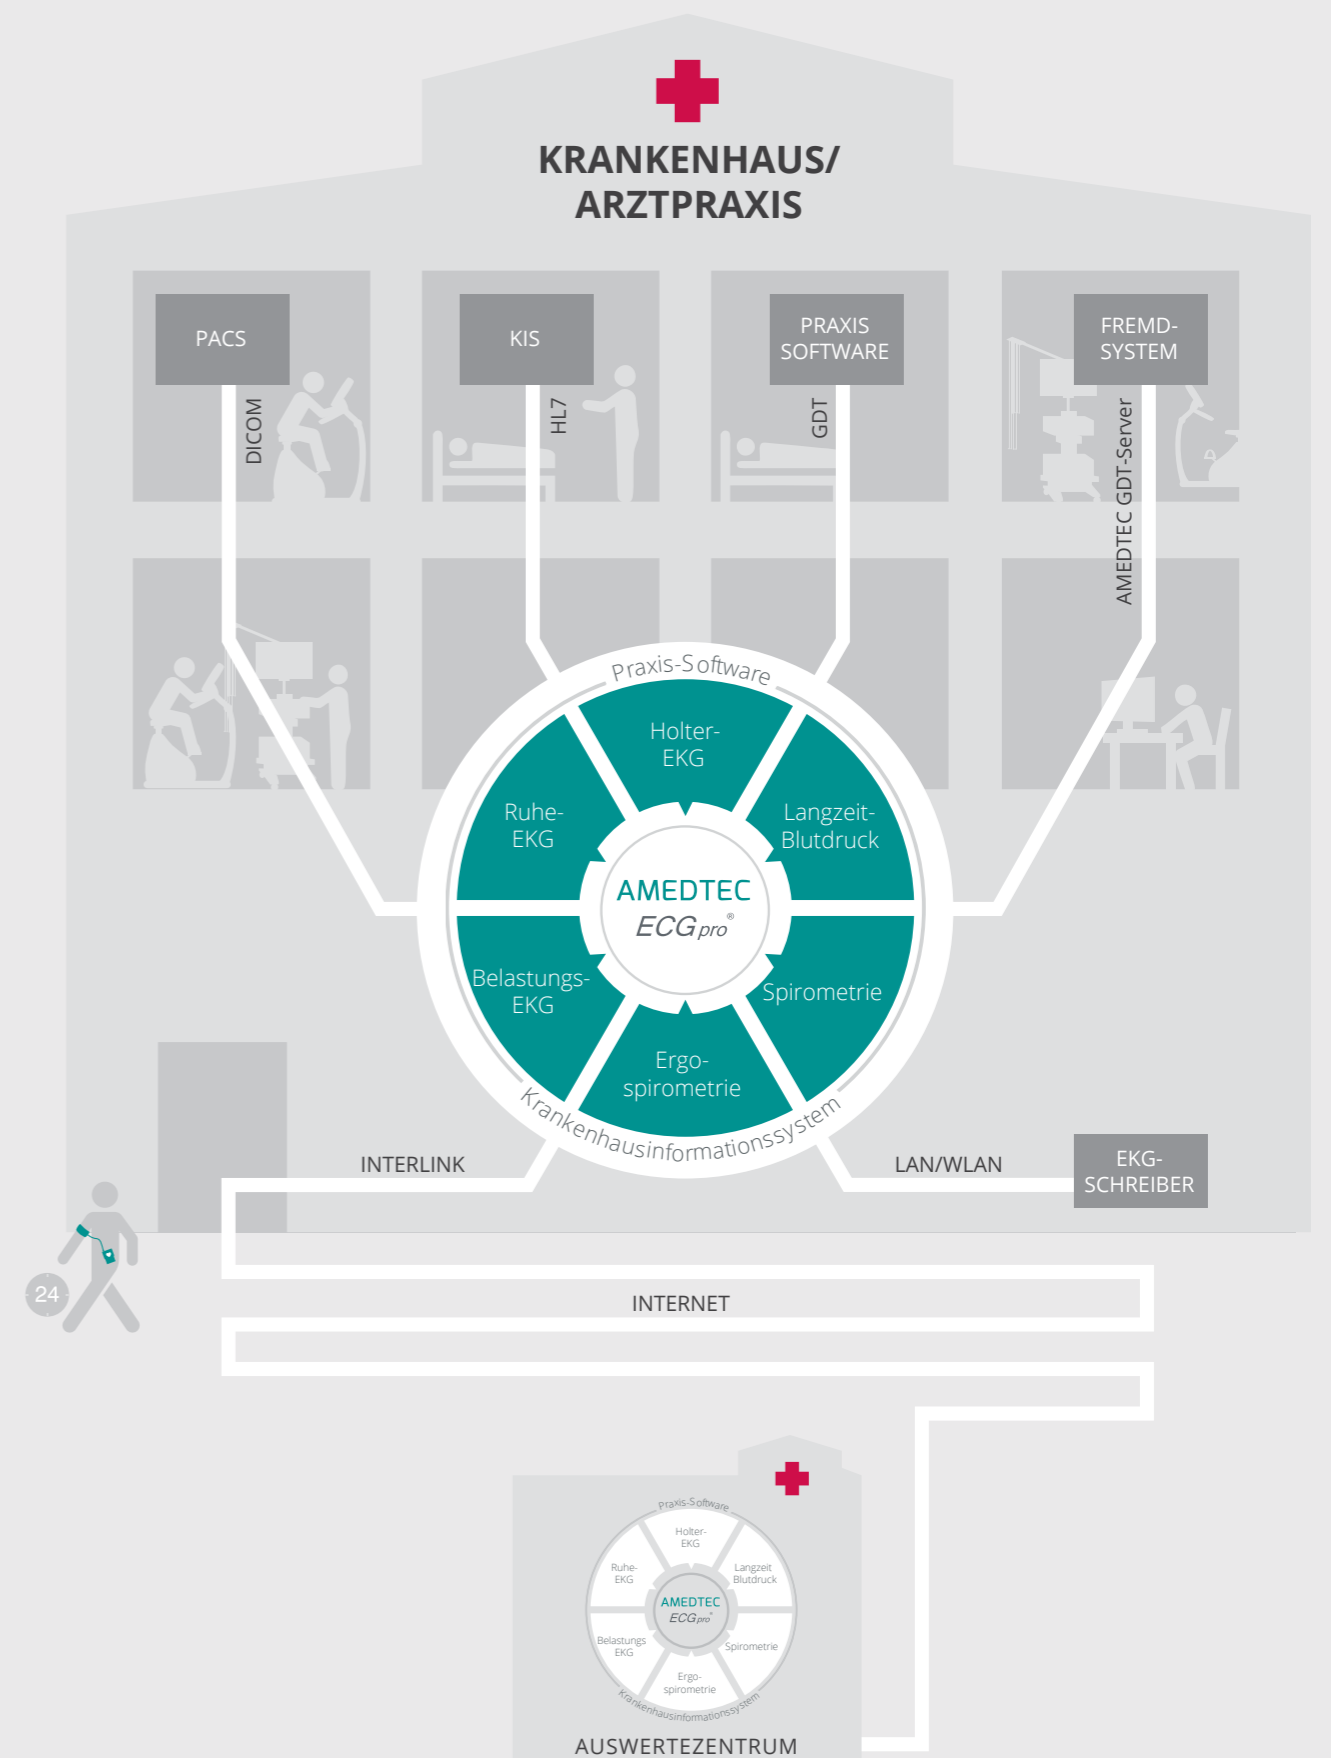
KRANKENHAUS/
ARZTPRAXIS

PACS

KIS

PRAXIS SOFTWARE

FREMD-SYSTEM

DICOM

HL7

GDT

AMEDTEC GDT-Server

Praxis-Software

Holter-EKG

Langzeit-Blutdruck

Ruhe-EKG

AMEDTEC
ECG pro ®

Belastungs-EKG

Spirometrie

Ergo-spirometrie

Krankenhausinformationssystem

INTERLINK

LAN/WLAN

EKG-SCHREIBER

24

INTERNET

Praxis-Software

Holter-EKG

Ruhe-EKG

Langzeit Blutdruck

AMEDTEC
ECG pro ®

Belastungs EKG

Spirometrie

Ergo-spirometrie

Krankenhausinformationssystem

AUSWERTEZENTRUM